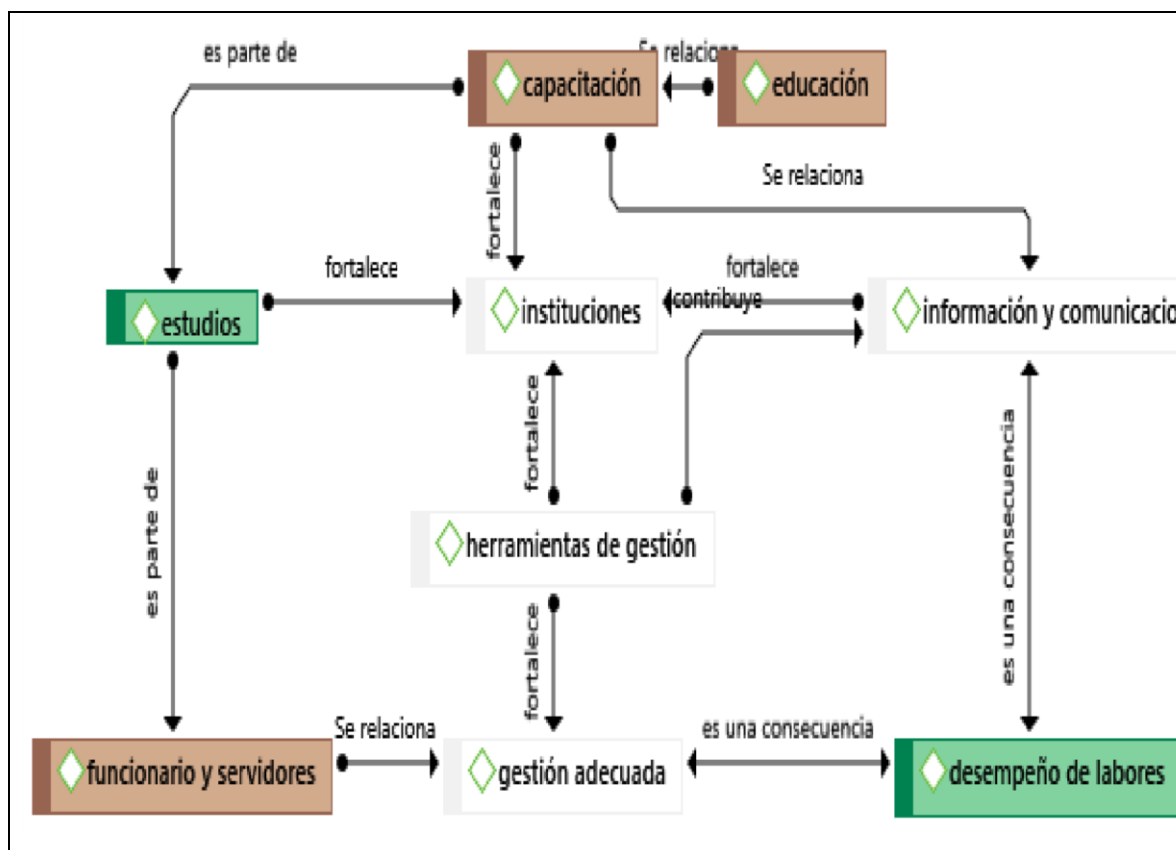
es parte de

Se relaciona

capacitación

educación

fortalece

Se relaciona

fortalece

estudios

instituciones

fortalece

contribuye

información y comunicacio

fortalece

es parte de

es una consecuencia

herramientas de gestión

fortalece

Se relaciona

es una consecuencia

funcionario y servidores

gestión adecuada

desempeño de labores